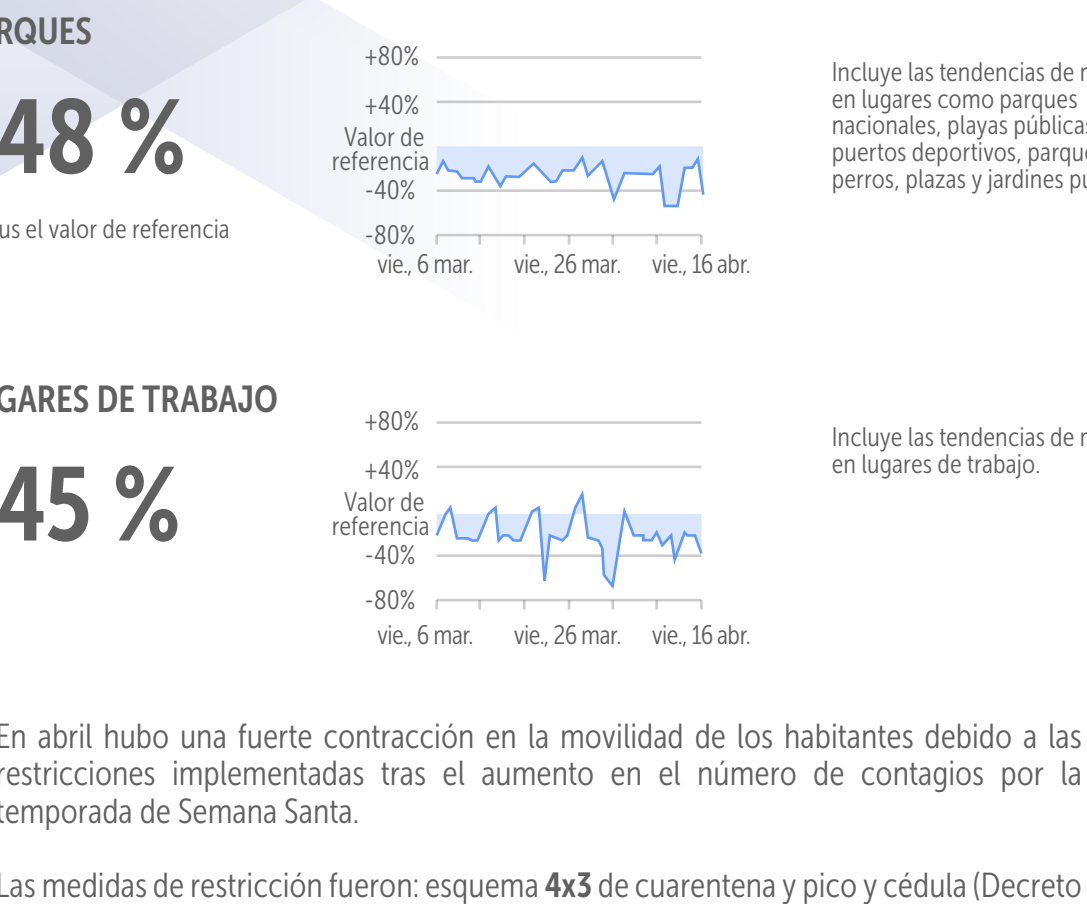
RQUES

48 %

us el valor de referencia

+80%
+40%
Valor de referencia
-40%
-80%
vie., 6 mar.
vie., 26 mar.
vie., 16 abr.

Incluye las tendencias de m en lugares como parques nacionales, playas públicas puertos deportivos, parque perros, plazas y jardines pu

GARES DE TRABAJO

45 %

+80%
+40%
Valor de referencia
-40%
-80%
vie., 6 mar.
vie., 26 mar.
vie., 16 abr.

Incluye las tendencias de m en lugares de trabajo.

En abril hubo una fuerte contracción en la movilidad de los habitantes debido a las restricciones implementadas tras el aumento en el número de contagios por la temporada de Semana Santa.

Las medidas de restricción fueron: esquema **4x3** de cuarentena y pico y cédula (Decreto